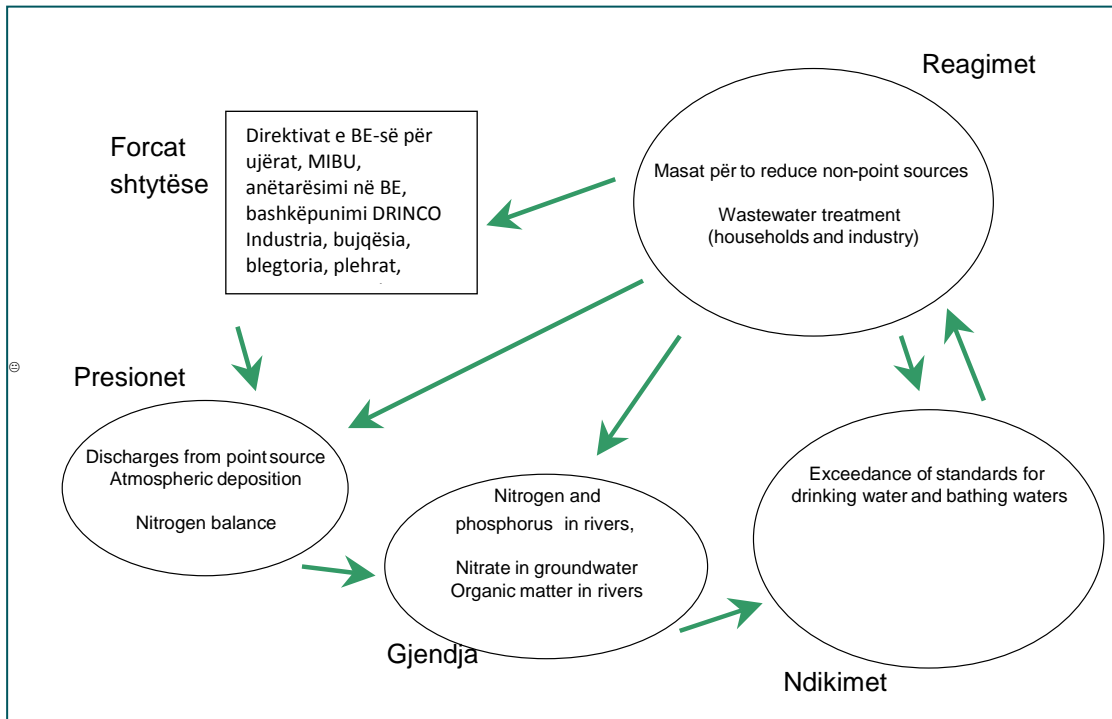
Reagimet

Forcat shtytëse

Direktivat e BE-së për ujërat, MIBU, anëtarësimi në BE, bashkëpunimi DRINCO Industria, bujqësia, blegtoria, plehrat,

Masat për to reduce non-point sources

Wastewater treatment (households and industry)

Presionet

Discharges from point source Atmospheric deposition

Nitrogen balance

Nitrogen and phosphorus in rivers,

Nitrate in groundwater Organic matter in rivers

Exceedance of standards for drinking water and bathing waters

Gjendja

Ndikimet